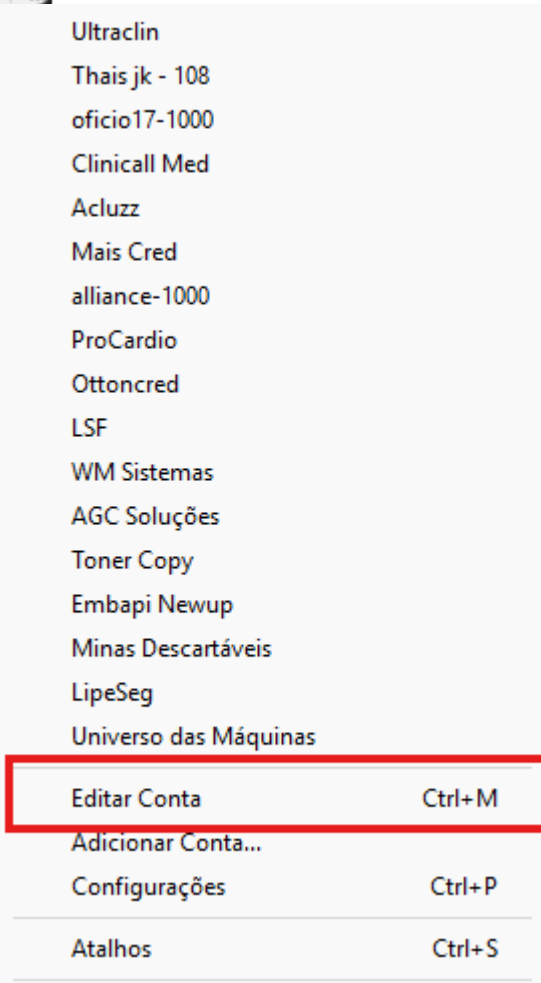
Ultraclin
Thais jk - 108
oficio17-1000
Clinicall Med
Acluzz
Mais Cred
alliance-1000
ProCardio
Ottoncred
LSF
WM Sistemas
AGC Soluções
Toner Copy
Embapi Newup
Minas Descartáveis
LipeSeg
Universo das Máquinas

Editar Conta Ctrl+M
Adicionar Conta...
Configurações Ctrl+P

Atalhos Ctrl+S